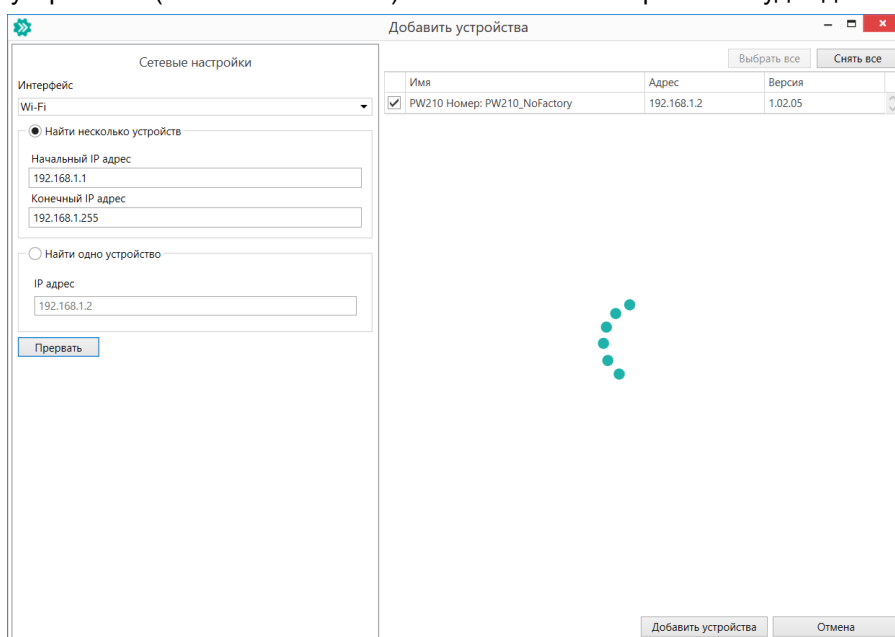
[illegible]

Добавить устройства

Сетевые настройки

Интерфейс

Wi-Fi

Найти несколько устройств

Начальный IP адрес

192.168.1.1

Конечный IP адрес

192.168.1.255

Найти одно устройство

IP адрес

192.168.1.2

Прервать

Выбрать все

Снять все

| | Имя | Адрес | Версия |
|---|---|---|---|
| ✓ | PW210 Номер: PW210_NoFactory | 192.168.1.2 | 1.02.05 |

Добавить устройства

Отмена